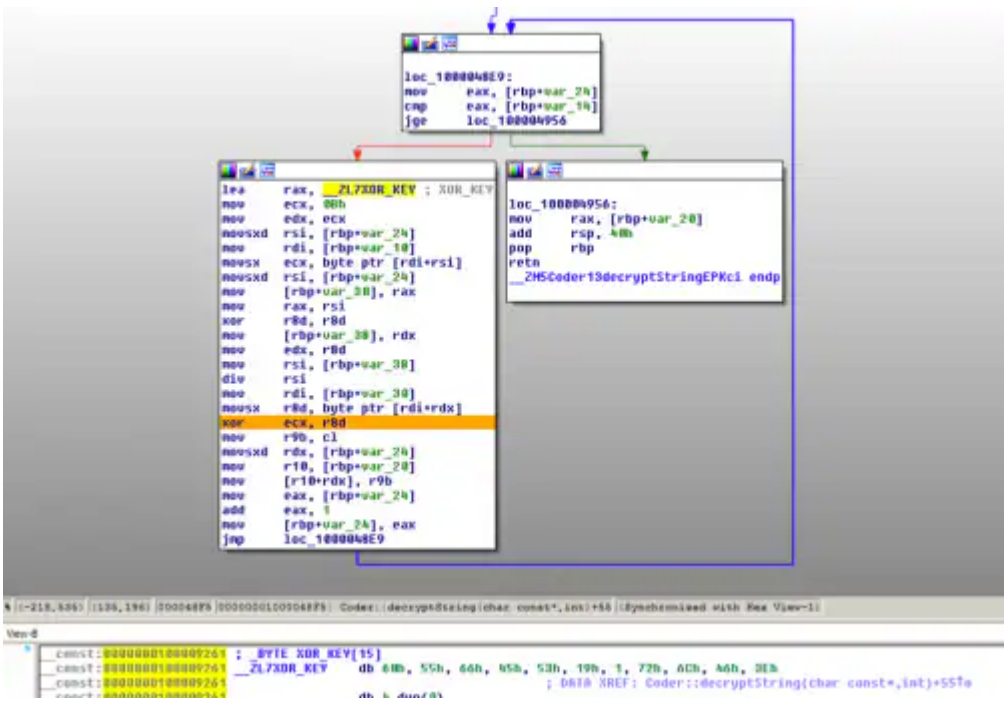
loc_1000048E9:
mov eax, [rbp+var_24]
cmp eax, [rbp+var_14]
jge loc_100004956

lea rax, __ZL7XOR_KEY ; XOR_KEY
mov ecx, 0Bh
mov edx, ecx
movsxd rsi, [rbp+var_24]
mov rdi, [rbp+var_10]
movsx ecx, byte ptr [rdi+rsi]
movsxd rsi, [rbp+var_24]
mov [rbp+var_38], rax
mov rax, rsi
xor r8d, r8d
mov [rbp+var_30], rdx
mov edx, r8d
mov rsi, [rbp+var_30]
div rsi
mov rdi, [rbp+var_38]
movsx r8d, byte ptr [rdi+rdx]
xor ecx, r8d
mov r9b, cl
movsxd rdx, [rbp+var_24]
mov r10, [rbp+var_20]
mov [r10+rdx], r9b
mov eax, [rbp+var_24]
add eax, 1
mov [rbp+var_24], eax
jmp loc_1000048E9

loc_100004956:
mov rax, [rbp+var_20]
add rsp, 40h
pop rbp
retn
__ZN5Coder13decryptStringEPKci endp

(-218,536) (135,196) 000048F5 00000001000048F5: Coder::decryptString(char const*,int)+55 (Synchronized with Hex View-1)

View-8

const:0000000100009261 ; _BYTE XOR_KEY[15]
const:0000000100009261 __ZL7XOR_KEY db 60h, 55h, 66h, 45h, 53h, 19h, 1, 72h, 6Ch, 46h, 3Eh
const:0000000100009261 ; DATA XREF: Coder::decryptString(char const*,int)+55↑o
const:0000000100009261 db 4 dup(0)